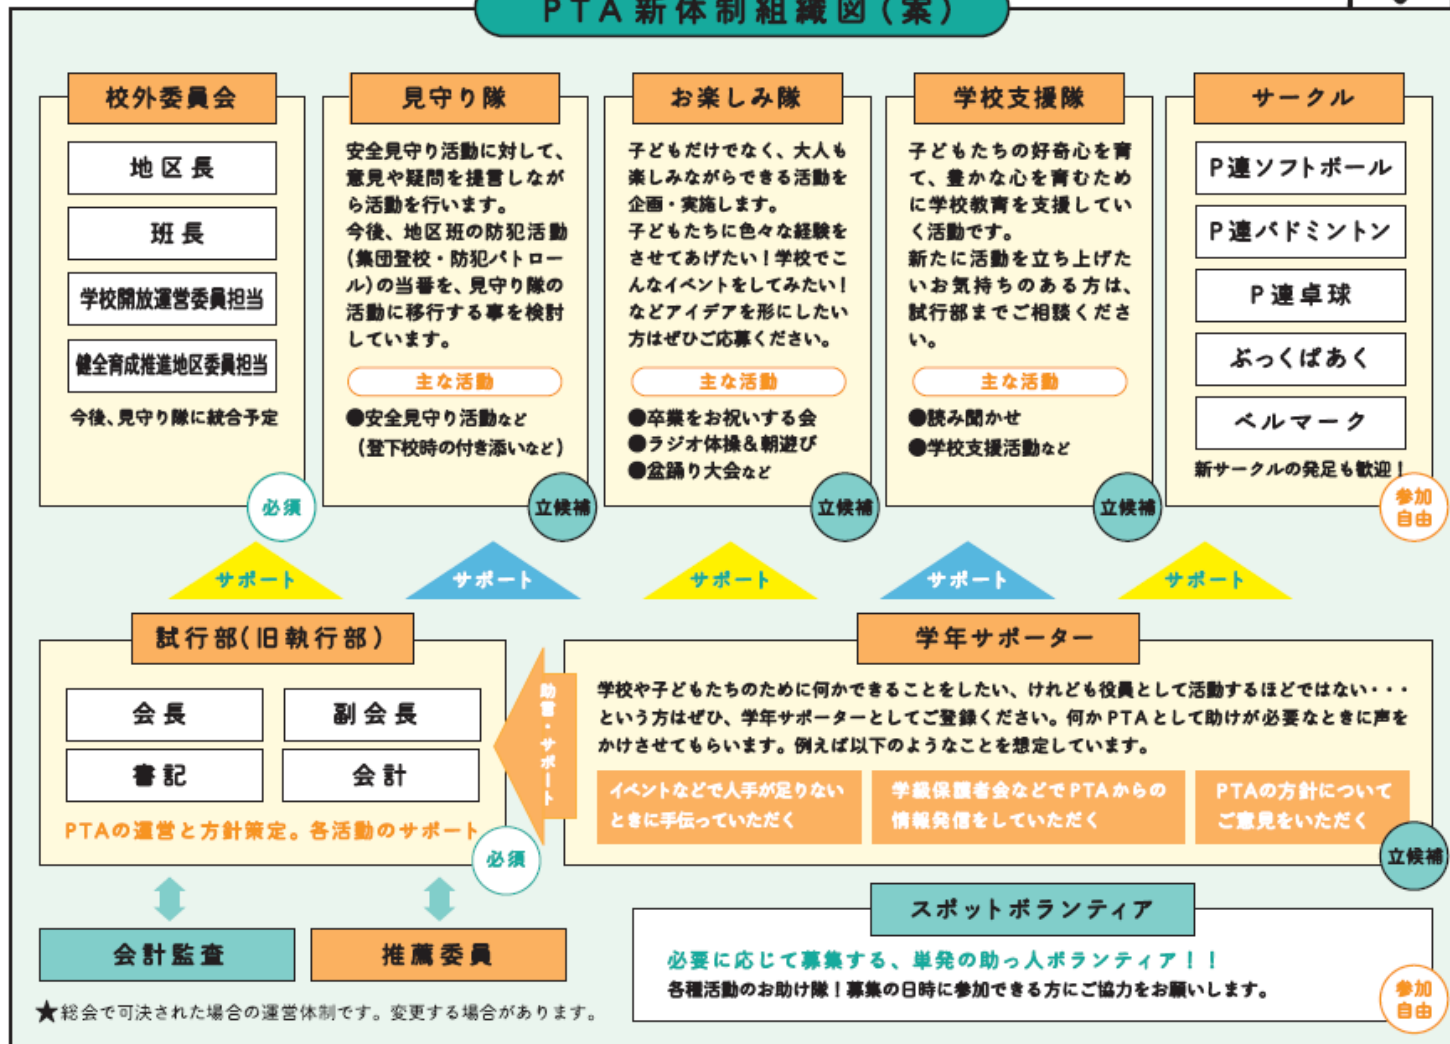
PTA新体制組織図（案）

校外委員会

地区長

班長

学校開放運営委員担当

健全育成推進地区委員担当

今後、見守り隊に統合予定

必須

見守り隊

安全見守り活動に対して、意見や疑問を提言しながら活動を行います。今後、地区班の防犯活動（集団登校・防犯パトロール）の当番を、見守り隊の活動に移行する事を検討しています。

主な活動

●安全見守り活動など（登下校時の付き添いなど）

立候補

お楽しみ隊

子どもだけでなく、大人も楽しみながらできる活動を企画・実施します。子どもたちに色々な経験をさせてあげたい！学校でこんなイベントをしてみたい！などアイデアを形にしたい方はぜひご応募ください。

主な活動

●卒業をお祝いする会
●ラジオ体操＆朝遊び
●盆踊り大会など

立候補

学校支援隊

子どもたちの好奇心を育て、豊かな心を育むために学校教育を支援していく活動です。新たに活動を立ち上げたいお気持ちのある方は、試行部までご相談ください。

主な活動

●読み聞かせ
●学校支援活動など

立候補

サークル

P連ソフトボール

P連バドミントン

P連卓球

ぶっくぱあく

ベルマーク

新サークルの発足も歓迎！

参加自由

サポート　サポート　サポート　サポート　サポート

試行部（旧執行部）

会長　副会長

書記　会計

PTAの運営と方針策定。各活動のサポート

必須

助言・サポート

学年サポーター

学校や子どもたちのために何かできることをしたい、けれども役員として活動するほどではない・・・という方はぜひ、学年サポーターとしてご登録ください。何かPTAとして助けが必要なときに声をかけさせてもらいます。例えば以下のようなことを想定しています。

イベントなどで人手が足りないときに手伝っていただく

学級保護者会などでPTAからの情報発信をしていただく

PTAの方針についてご意見をいただく

立候補

会計監査

推薦委員

スポットボランティア

必要に応じて募集する、単発の助っ人ボランティア！！
各種活動のお助け隊！募集の日時に参加できる方にご協力をお願いします。

参加自由

★総会で可決された場合の運営体制です。変更する場合があります。